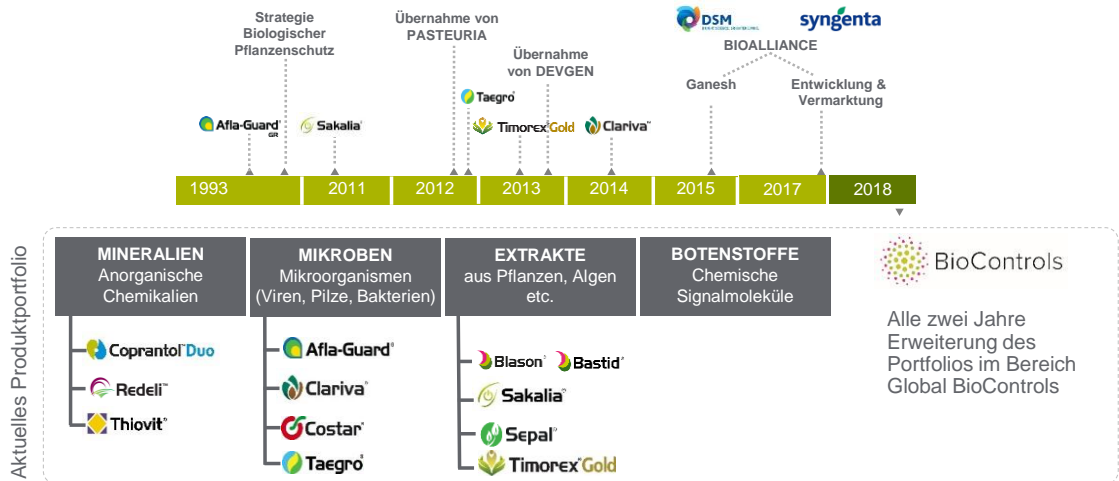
Strategie Biologischer Pflanzenschutz

Übernahme von PASTEURIA

Übernahme von DEVGEN

DSM

syngenta

BIOALLIANCE

Ganesh

Entwicklung & Vermarktung

Afla-Guard GR

Sakalia

Taegro

Timorex Gold

Clariva

1993

2011

2012

2013

2014

2015

2017

2018

Aktuelles Produktportfolio

MINERALIEN
Anorganische Chemikalien

MIKROBEN
Mikroorganismen (Viren, Pilze, Bakterien)

EXTRAKTE
aus Pflanzen, Algen etc.

BOTENSTOFFE
Chemische Signalmoleküle

BioControls

Coprantol Duo

Redeli

Thiovit

Afla-Guard

Clariva

Costar

Taegro

Blason

Bastid

Sakalia

Sepal

Timorex Gold

Alle zwei Jahre Erweiterung des Portfolios im Bereich Global BioControls